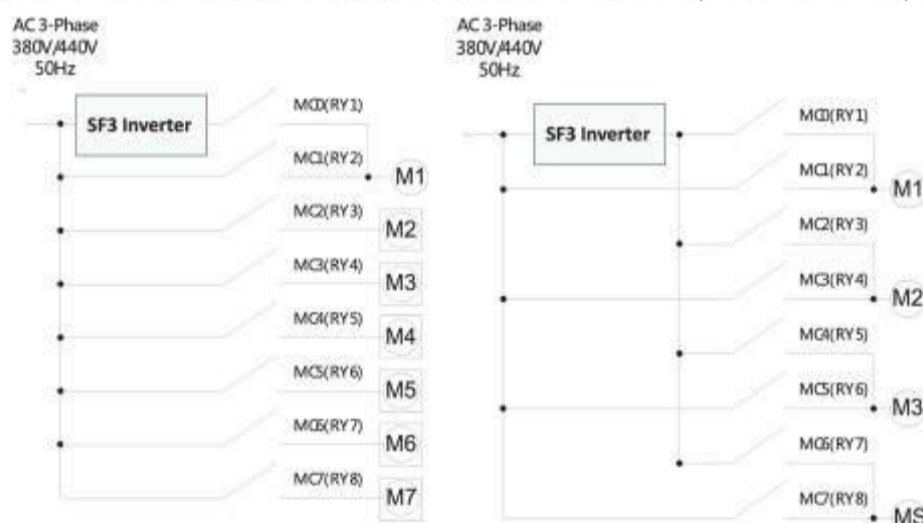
AC 3-Phase
380V/440V
50Hz

SF3 Inverter

MC0(RY1)
MC1(RY2)
M1
MC2(RY3)
M2
MC3(RY4)
M3
MC4(RY5)
M4
MC5(RY6)
M5
MC6(RY7)
M6
MC7(RY8)
M7

AC 3-Phase
380V/440V
50Hz

SF3 Inverter

MC0(RY1)
MC1(RY2)
M1
MC2(RY3)
MC3(RY4)
M2
MC4(RY5)
MC5(RY6)
M3
MC6(RY7)
MC7(RY8)
MS